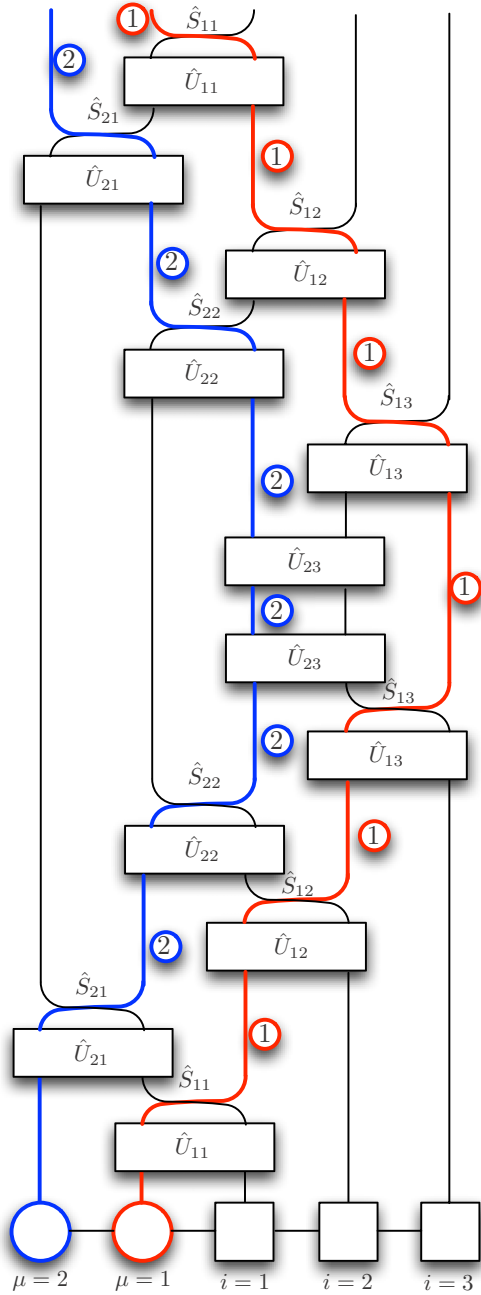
1
$\hat{S}_{11}$
2
$\hat{U}_{11}$
$\hat{S}_{21}$
$\hat{U}_{21}$
1
$\hat{S}_{12}$
2
$\hat{U}_{12}$
$\hat{S}_{22}$
1
$\hat{U}_{22}$
$\hat{S}_{13}$
2
$\hat{U}_{13}$
$\hat{U}_{23}$
1
2
$\hat{U}_{23}$
$\hat{S}_{13}$
2
$\hat{U}_{13}$
$\hat{S}_{22}$
1
$\hat{U}_{22}$
$\hat{S}_{12}$
$\hat{U}_{12}$
2
$\hat{S}_{21}$
1
$\hat{U}_{21}$
$\hat{S}_{11}$
$\hat{U}_{11}$
$\mu = 2$
$\mu = 1$
$i = 1$
$i = 2$
$i = 3$